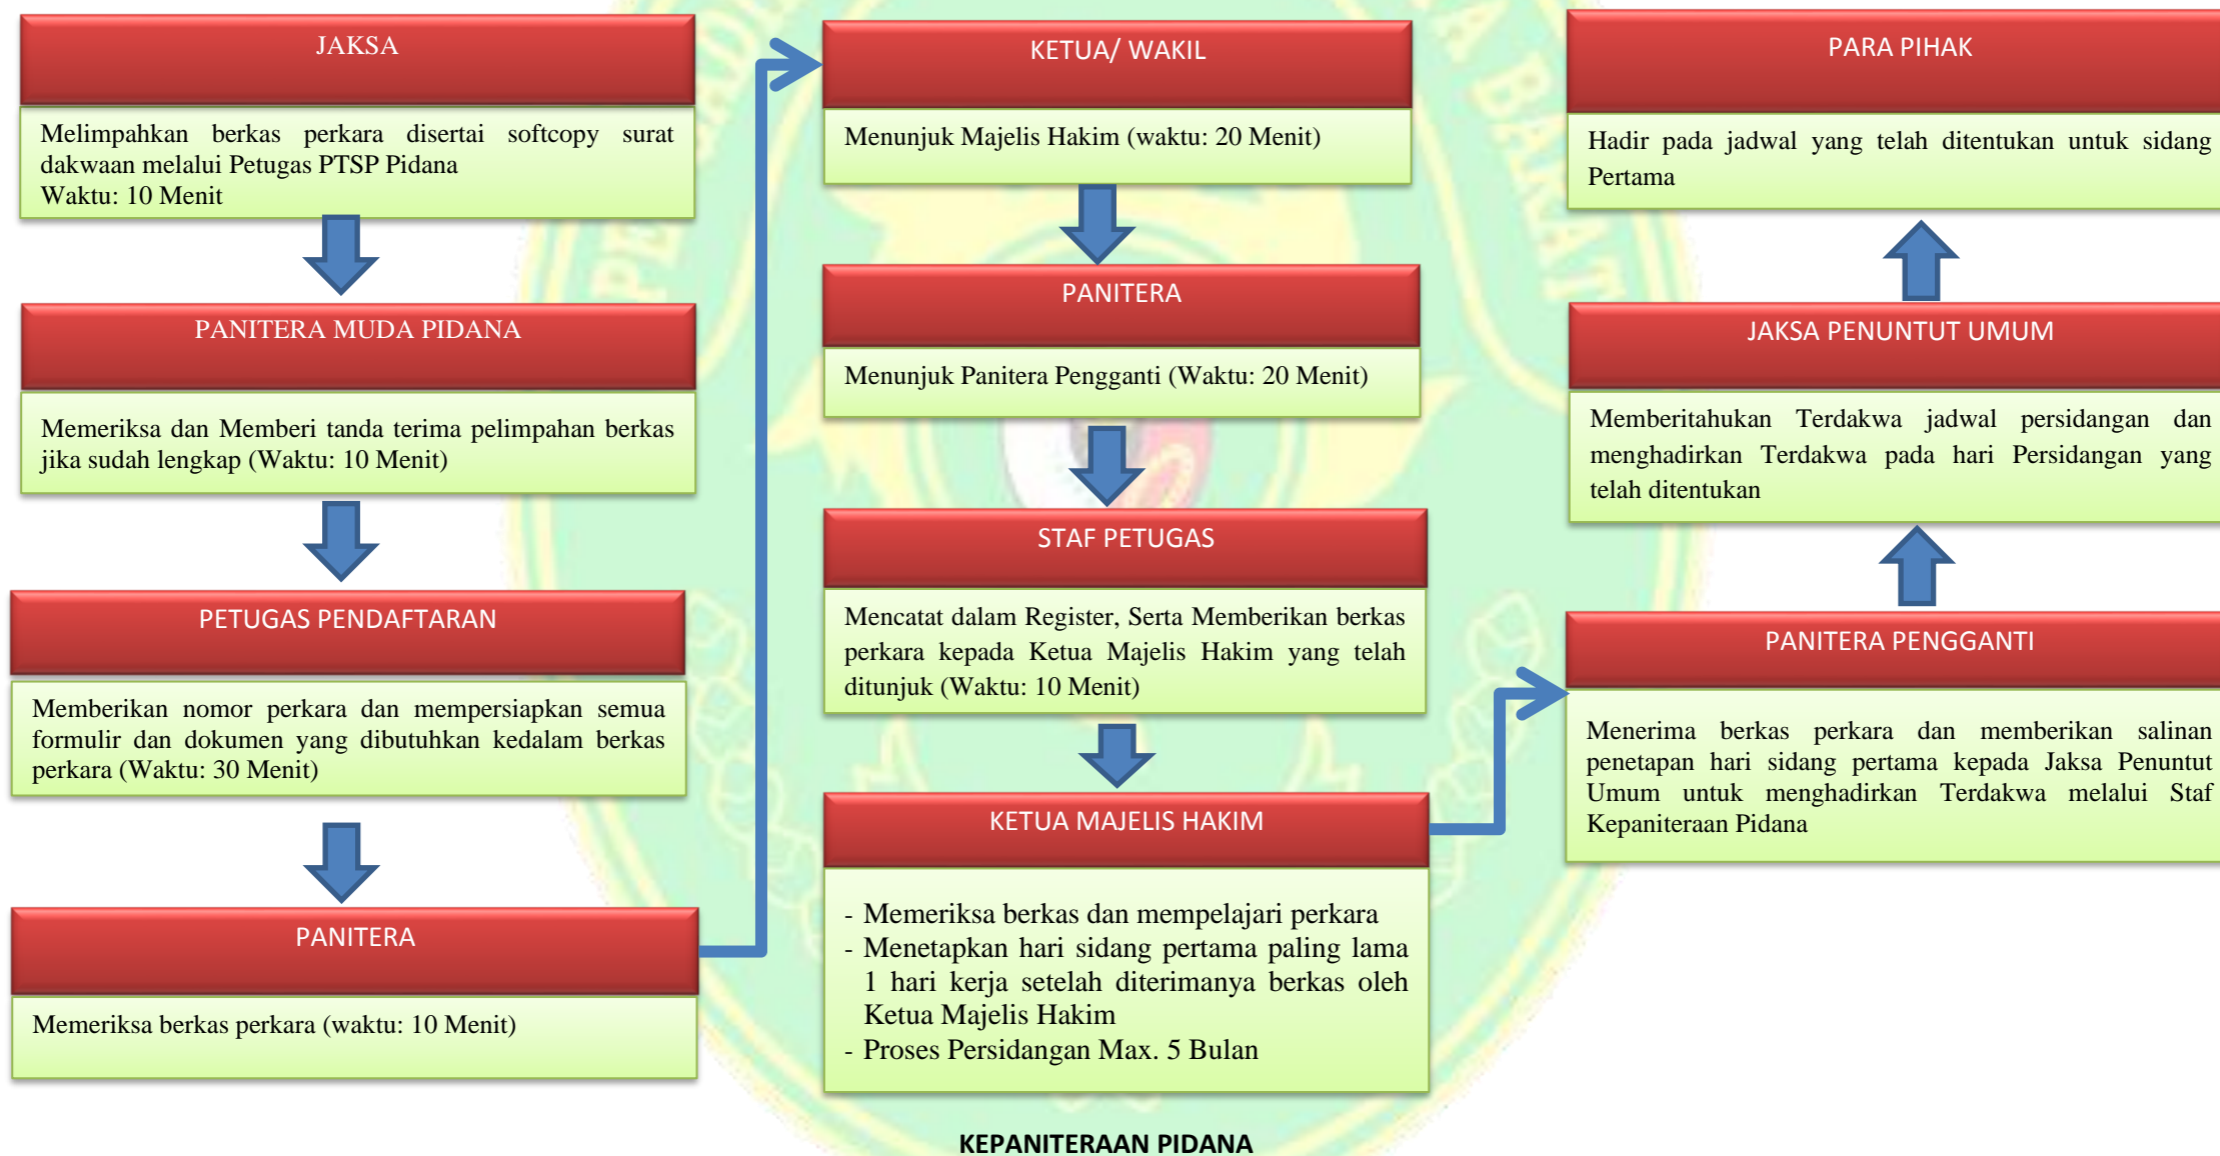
JAKSA

Melimpahkan berkas perkara disertai softcopy surat dakwaan melalui Petugas PTSP Pidana
Waktu: 10 Menit

PANITERA MUDA PIDANA

Memeriksa dan Memberi tanda terima pelimpahan berkas jika sudah lengkap (Waktu: 10 Menit)

PETUGAS PENDAFTARAN

Memberikan nomor perkara dan mempersiapkan semua formulir dan dokumen yang dibutuhkan kedalam berkas perkara (Waktu: 30 Menit)

PANITERA

Memeriksa berkas perkara (waktu: 10 Menit)

KETUA/ WAKIL

Menunjuk Majelis Hakim (waktu: 20 Menit)

PANITERA

Menunjuk Panitera Pengganti (Waktu: 20 Menit)

STAF PETUGAS

Mencatat dalam Register, Serta Memberikan berkas perkara kepada Ketua Majelis Hakim yang telah ditunjuk (Waktu: 10 Menit)

KETUA MAJELIS HAKIM

- Memeriksa berkas dan mempelajari perkara
- Menetapkan hari sidang pertama paling lama 1 hari kerja setelah diterimanya berkas oleh Ketua Majelis Hakim
- Proses Persidangan Max. 5 Bulan

PARA PIHAK

Hadir pada jadwal yang telah ditentukan untuk sidang Pertama

JAKSA PENUNTUT UMUM

Memberitahukan Terdakwa jadwal persidangan dan menghadirkan Terdakwa pada hari Persidangan yang telah ditentukan

PANITERA PENGGANTI

Menerima berkas perkara dan memberikan salinan penetapan hari sidang pertama kepada Jaksa Penuntut Umum untuk menghadirkan Terdakwa melalui Staf Kepaniteraan Pidana

KEPANITERAAN PIDANA